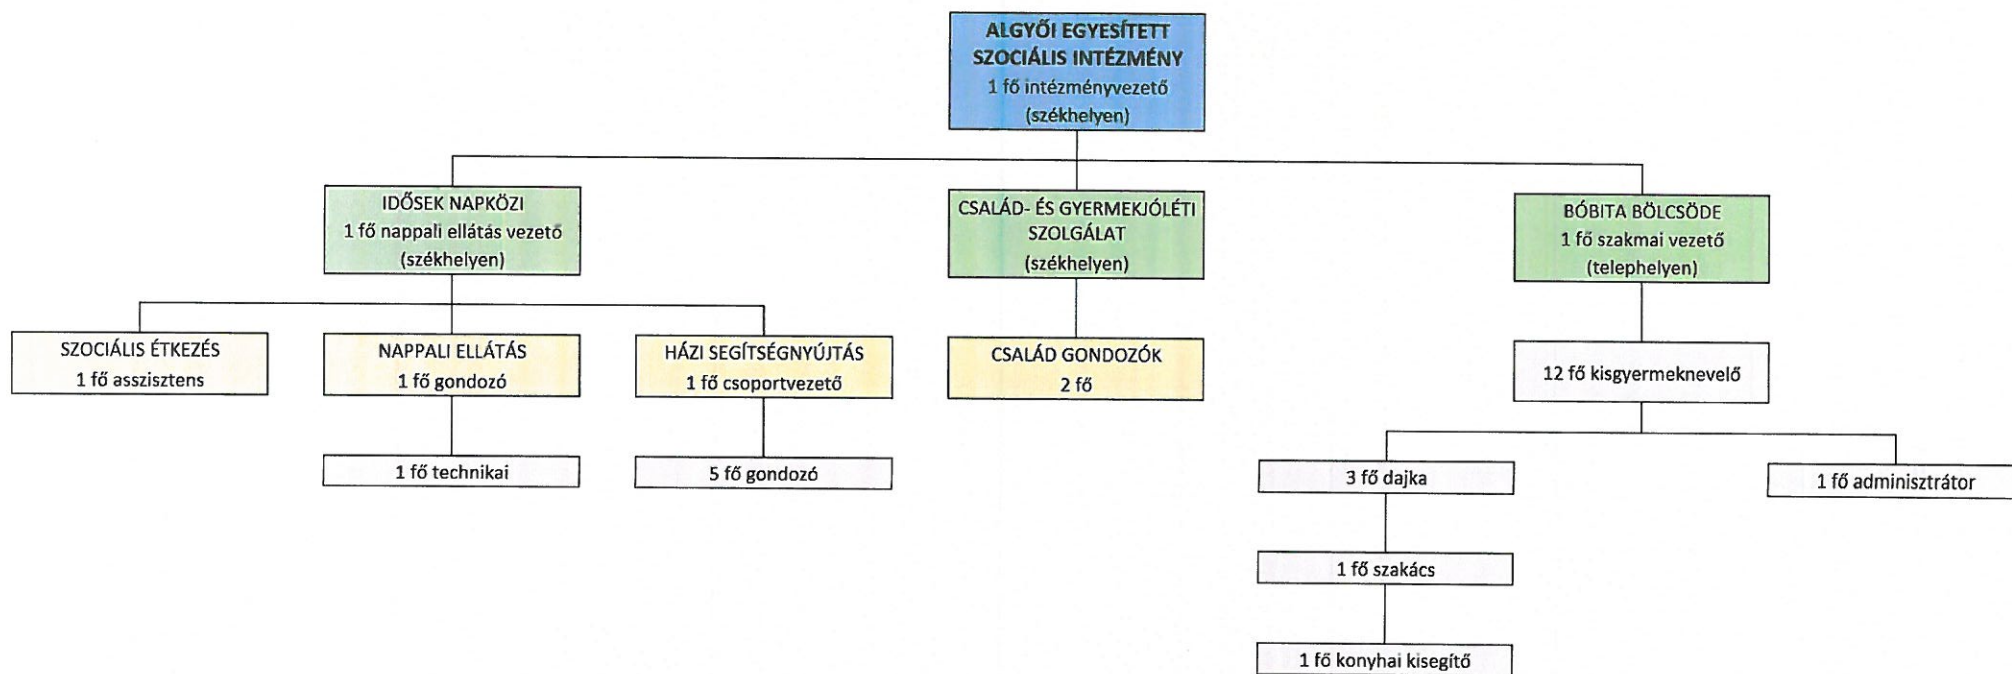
ALGYŐI EGYESÍTETT SZOCIÁLIS INTÉZMÉNY
1 fő intézményvezető
(székhelyen)

IDŐSEK NAPKÖZI
1 fő nappali ellátás vezető
(székhelyen)

CSALÁD- ÉS GYERMEKJÓLÉTI SZOLGÁLAT
(székhelyen)

BÓBITA BÖLCSÖDE
1 fő szakmai vezető
(telephelyen)

SZOCIÁLIS ÉTKEZÉS
1 fő asszisztens

NAPPALI ELLÁTÁS
1 fő gondozó

HÁZI SEGÍTSÉGNYÚJTÁS
1 fő csoportvezető

CSALÁD GONDOZÓK
2 fő

12 fő kisgyermeknevelő

1 fő technikai

5 fő gondozó

3 fő dajka

1 fő adminisztrátor

1 fő szakács

1 fő konyhai kisegítő